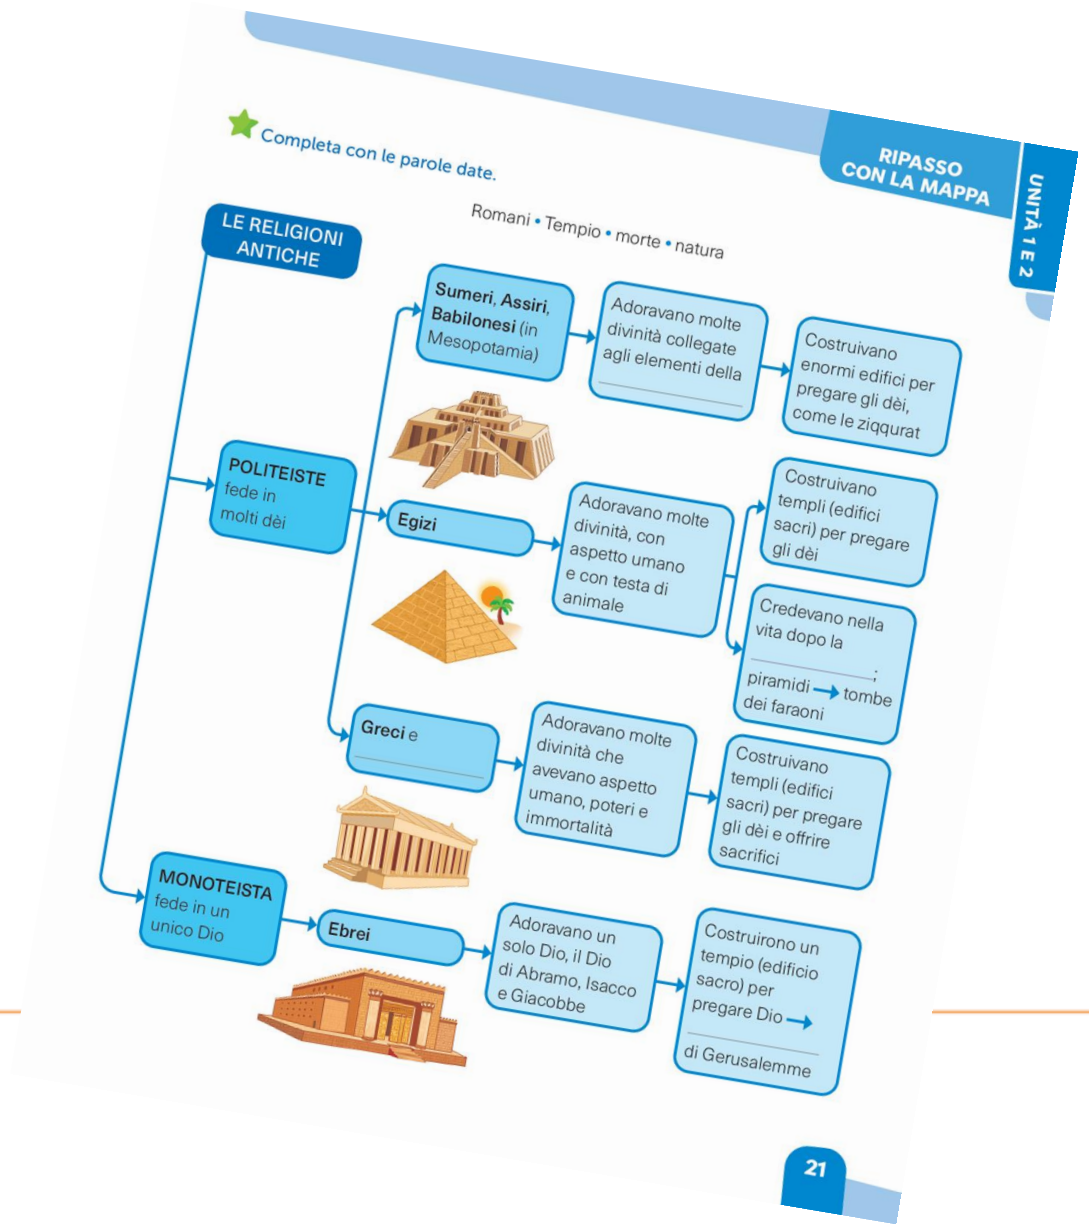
RIPASSO CON LA MAPPA

UNITÀ 1 E 2

Completa con le parole date.

Romani • Tempio • morte • natura

LE RELIGIONI ANTICHE

POLITEISTE fede in molti dèi

Sumeri, Assiri, Babilonesi (in Mesopotamia)

Adoravano molte divinità collegate agli elementi della ____________

Costruivano enormi edifici per pregare gli dèi, come le ziqqurat

Egizi

Adoravano molte divinità, con aspetto umano e con testa di animale

Costruivano templi (edifici sacri) per pregare gli dèi

Credevano nella vita dopo la ____________; piramidi → tombe dei faraoni

Greci e ____________

Adoravano molte divinità che avevano aspetto umano, poteri e immortalità

Costruivano templi (edifici sacri) per pregare gli dèi e offrire sacrifici

MONOTEISTA fede in un unico Dio

Ebrei

Adoravano un solo Dio, il Dio di Abramo, Isacco e Giacobbe

Costruirono un tempio (edificio sacro) per pregare Dio → ____________ di Gerusalemme

21